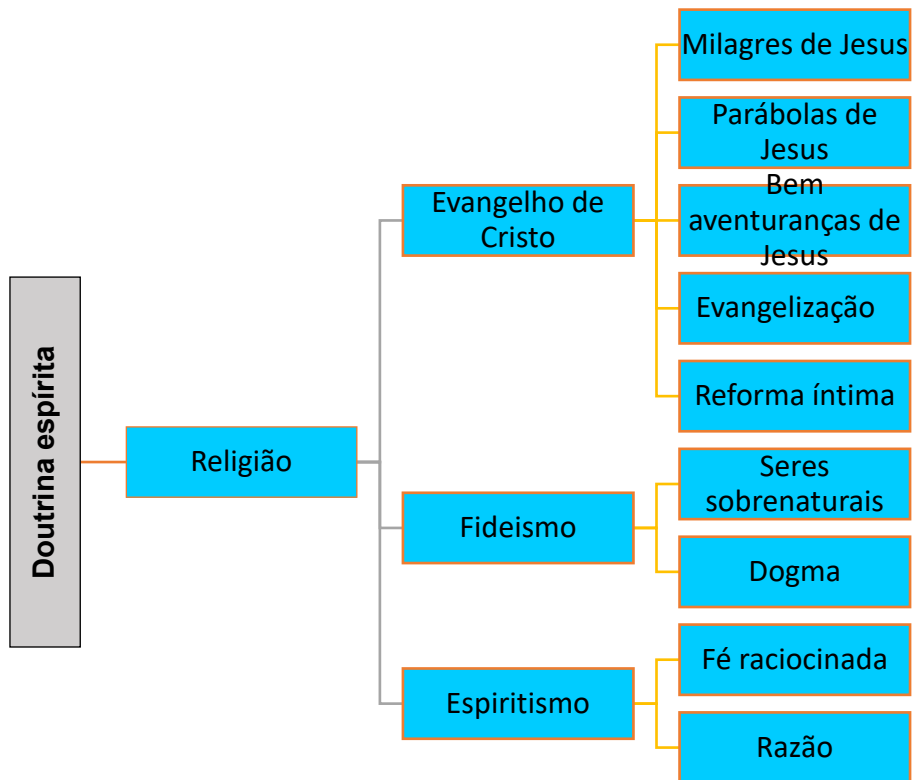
Doutrina espírita

Religião

Evangelho de Cristo

Milagres de Jesus

Parábolas de Jesus

Bem aventuranças de Jesus

Evangelização

Reforma íntima

Fideismo

Seres sobrenaturais

Dogma

Espiritismo

Fé raciocinada

Razão